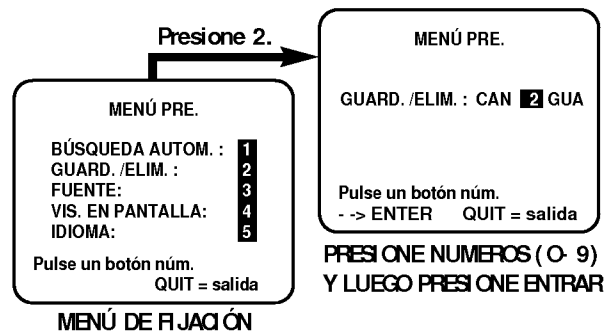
Presione 2.

MENÚ PRE.

BÚSQUEDA AUTOM. : 1
GUARD. /ELIM. : 2
FUENTE: 3
VIS. EN PANTALLA: 4
IDIOMA: 5

Pulse un botón núm.
QUIT = salida

MENÚ DE FIJACIÓN

MENÚ PRE.

GUARD. /ELIM. : CAN 2 GUA

Pulse un botón núm.
- -> ENTER QUIT = salida

PRESIONE NUMEROS ( O- 9)
Y LUEGO PRESIONE ENTRAR